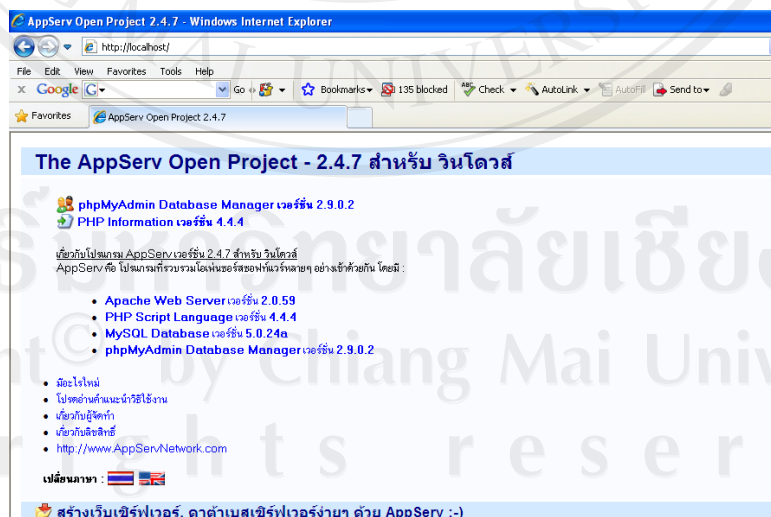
AppServ Open Project 2.4.7 - Windows Internet Explorer

http://localhost/

File Edit View Favorites Tools Help

Google G Go Bookmarks 135 blocked Check AutoLink AutoFill Send to

Favorites AppServ Open Project 2.4.7

The AppServ Open Project - 2.4.7 สำหรับ วินโดวส์

phpMyAdmin Database Manager เวอร์ชั่น 2.9.0.2
PHP Information เวอร์ชั่น 4.4.4

เกี่ยวกับโปรแกรม AppServ เวอร์ชั่น 2.4.7 สำหรับ วินโดวส์
AppServ คือ โปรแกรมที่รวบรวมโอเพ่นซอร์สซอฟท์แวร์หลายๆ อย่างเข้าด้วยกัน โดยมี :

- Apache Web Server เวอร์ชั่น 2.0.59
- PHP Script Language เวอร์ชั่น 4.4.4
- MySQL Database เวอร์ชั่น 5.0.24a
- phpMyAdmin Database Manager เวอร์ชั่น 2.9.0.2

- มีอะไรใหม่
- โปรดอ่านคำแนะนำวิธีใช้งาน
- เกี่ยวกับผู้จัดทำ
- เกี่ยวกับลิขสิทธิ์
- http://www.AppServNetwork.com

เปลี่ยนภาษา :

สร้างเว็บเซิร์ฟเวอร์, ดาต้าเบสเซิร์ฟเวอร์ง่ายๆ ด้วย AppServ :-)

ลิขสิทธิ์มหาวิทยาลัยเชียงใหม่
Copyright© by Chiang Mai University
All rights reserved